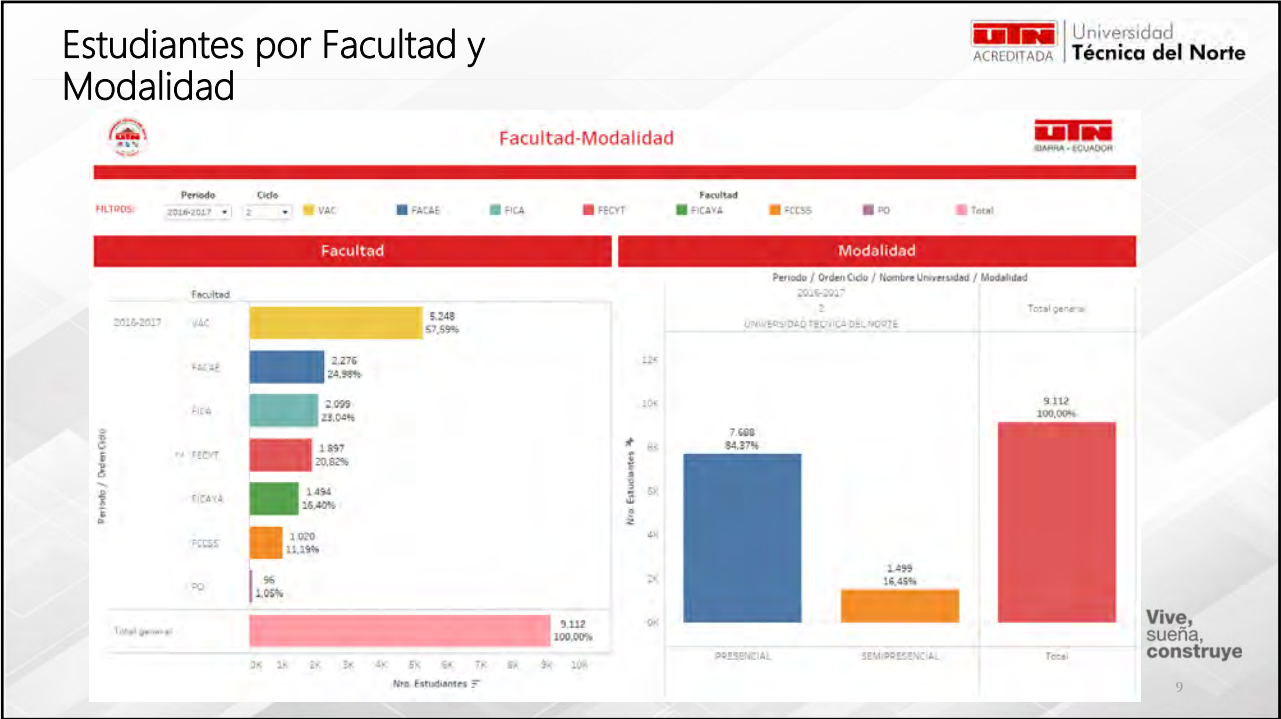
Estudiantes por Facultad y Modalidad

UTN ACREDITADA | Universidad Técnica del Norte

Facultad-Modalidad

UTN IBARRA - ECUADOR

FILTROS: Periodo 2016-2017 Ciclo 2 Facultad VAC FACAE FICA FECYT FICAYA FCCSS PO Total

Facultad

Modalidad

Facultad

Periodo / Orden Ciclo

2016-2017

VAC 5.248 57,59%

FACAE 2.276 24,98%

FICA 2.099 23,04%

FECYT 1.897 20,82%

FICAYA 1.494 16,40%

FCCSS 1.020 11,19%

PO 96 1,05%

Total general 9.112 100,00%

0K 1K 2K 3K 4K 5K 6K 7K 8K 9K 10K

Nro. Estudiantes

Periodo / Orden Ciclo / Nombre Universidad / Modalidad

2016-2017

2

UNIVERSIDAD TECNICA DEL NORTE

Total general

12K 10K 8K 6K 4K 2K 0K

Nro. Estudiantes

7.688 84,37%

1.499 16,45%

9.112 100,00%

PRESENCIAL SEMIPRESENCIAL Total

Vive, sueña, construye

9